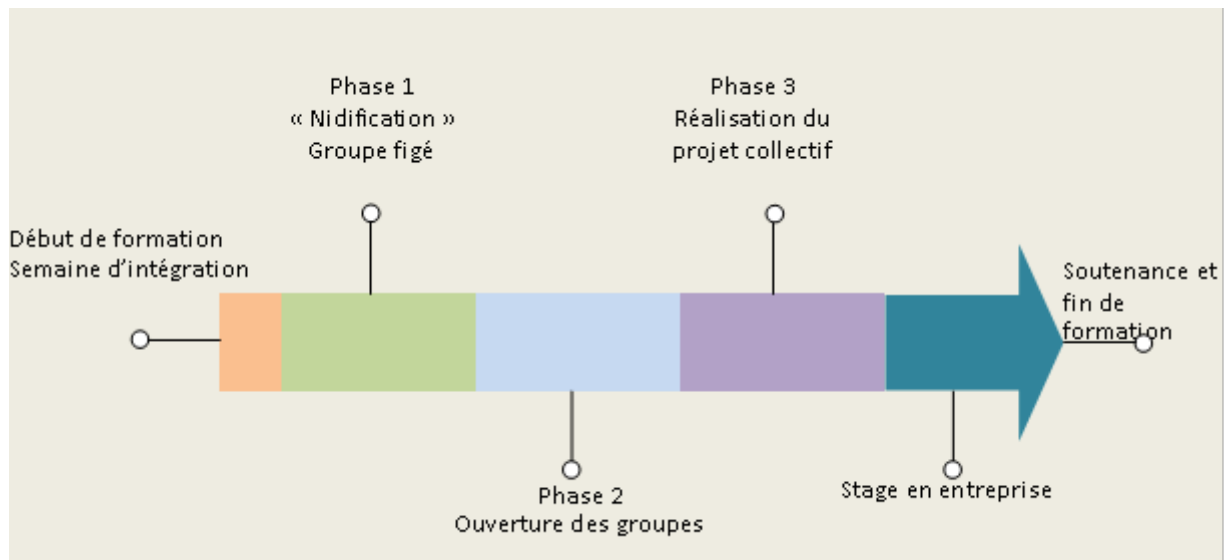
Phase 1
« Nidification »
Groupe figé

Phase 3
Réalisation du projet collectif

Début de formation
Semaine d'intégration

Soutenance et fin de formation

Phase 2
Ouverture des groupes

Stage en entreprise